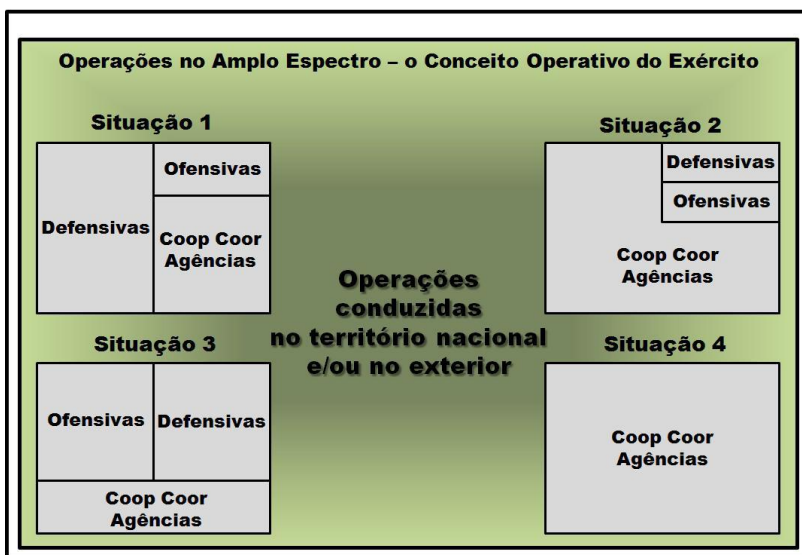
Operações no Amplo Espectro – o Conceito Operativo do Exército

Situação 1

Defensivas

Ofensivas

Coop Coor Agências

Situação 2

Defensivas

Ofensivas

Coop Coor Agências

Operações conduzidas no território nacional e/ou no exterior

Situação 3

Ofensivas

Defensivas

Coop Coor Agências

Situação 4

Coop Coor Agências